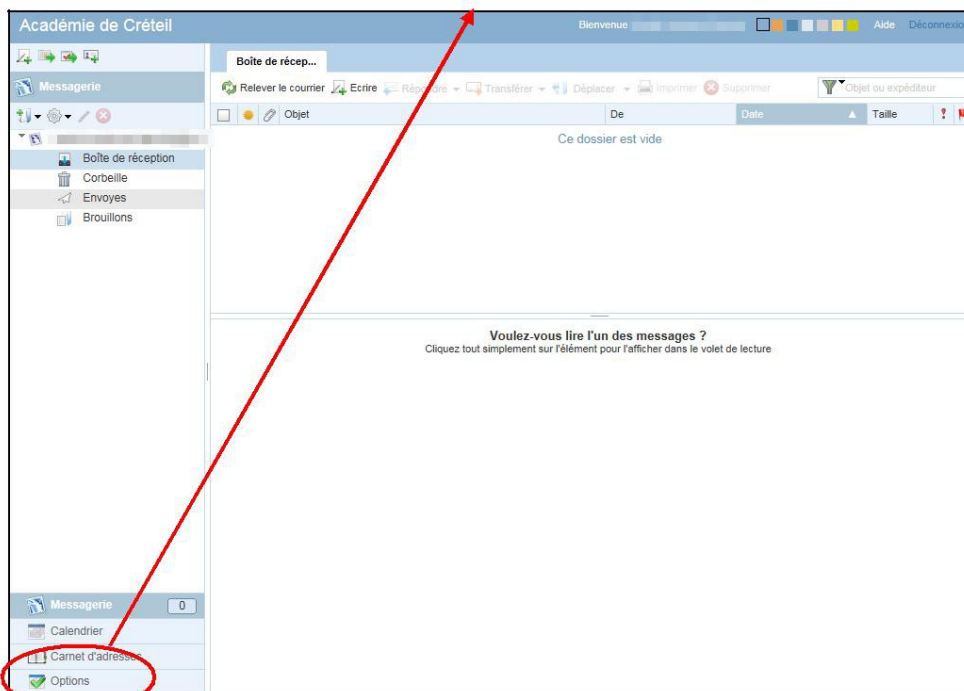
Académie de Créteil

Bienvenue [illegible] Aide Déconnexio

Messagerie

Boîte de réception
Corbeille
Envoyes
Brouillons

Boîte de récep...

Relever le courrier Ecrire Répondre Transférer Déplacer Imprimer Supprimer

Objet ou expéditeur

| | Objet | De | Date | Taille |
|---|---|---|---|---|

Ce dossier est vide

Voulez-vous lire l'un des messages ?
Cliquez tout simplement sur l'élément pour l'afficher dans le volet de lecture

Messagerie 0
Calendrier
Carnet d'adresses
Options